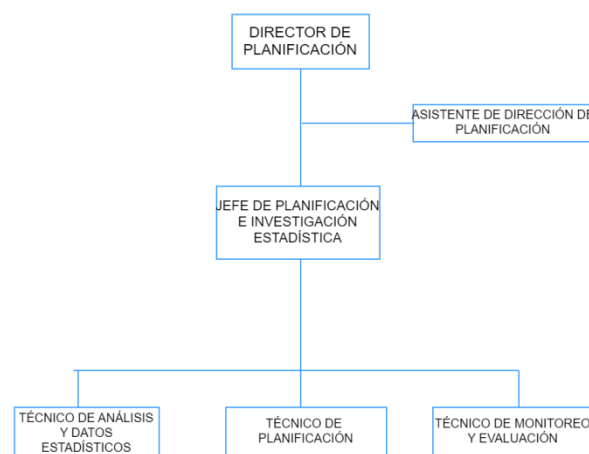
DIRECTOR DE PLANIFICACIÓN

ASISTENTE DE DIRECCIÓN DE PLANIFICACIÓN

JEFE DE PLANIFICACIÓN E INVESTIGACIÓN ESTADÍSTICA

TÉCNICO DE ANÁLISIS Y DATOS ESTADÍSTICOS

TÉCNICO DE PLANIFICACIÓN

TÉCNICO DE MONITOREO Y EVALUACIÓN